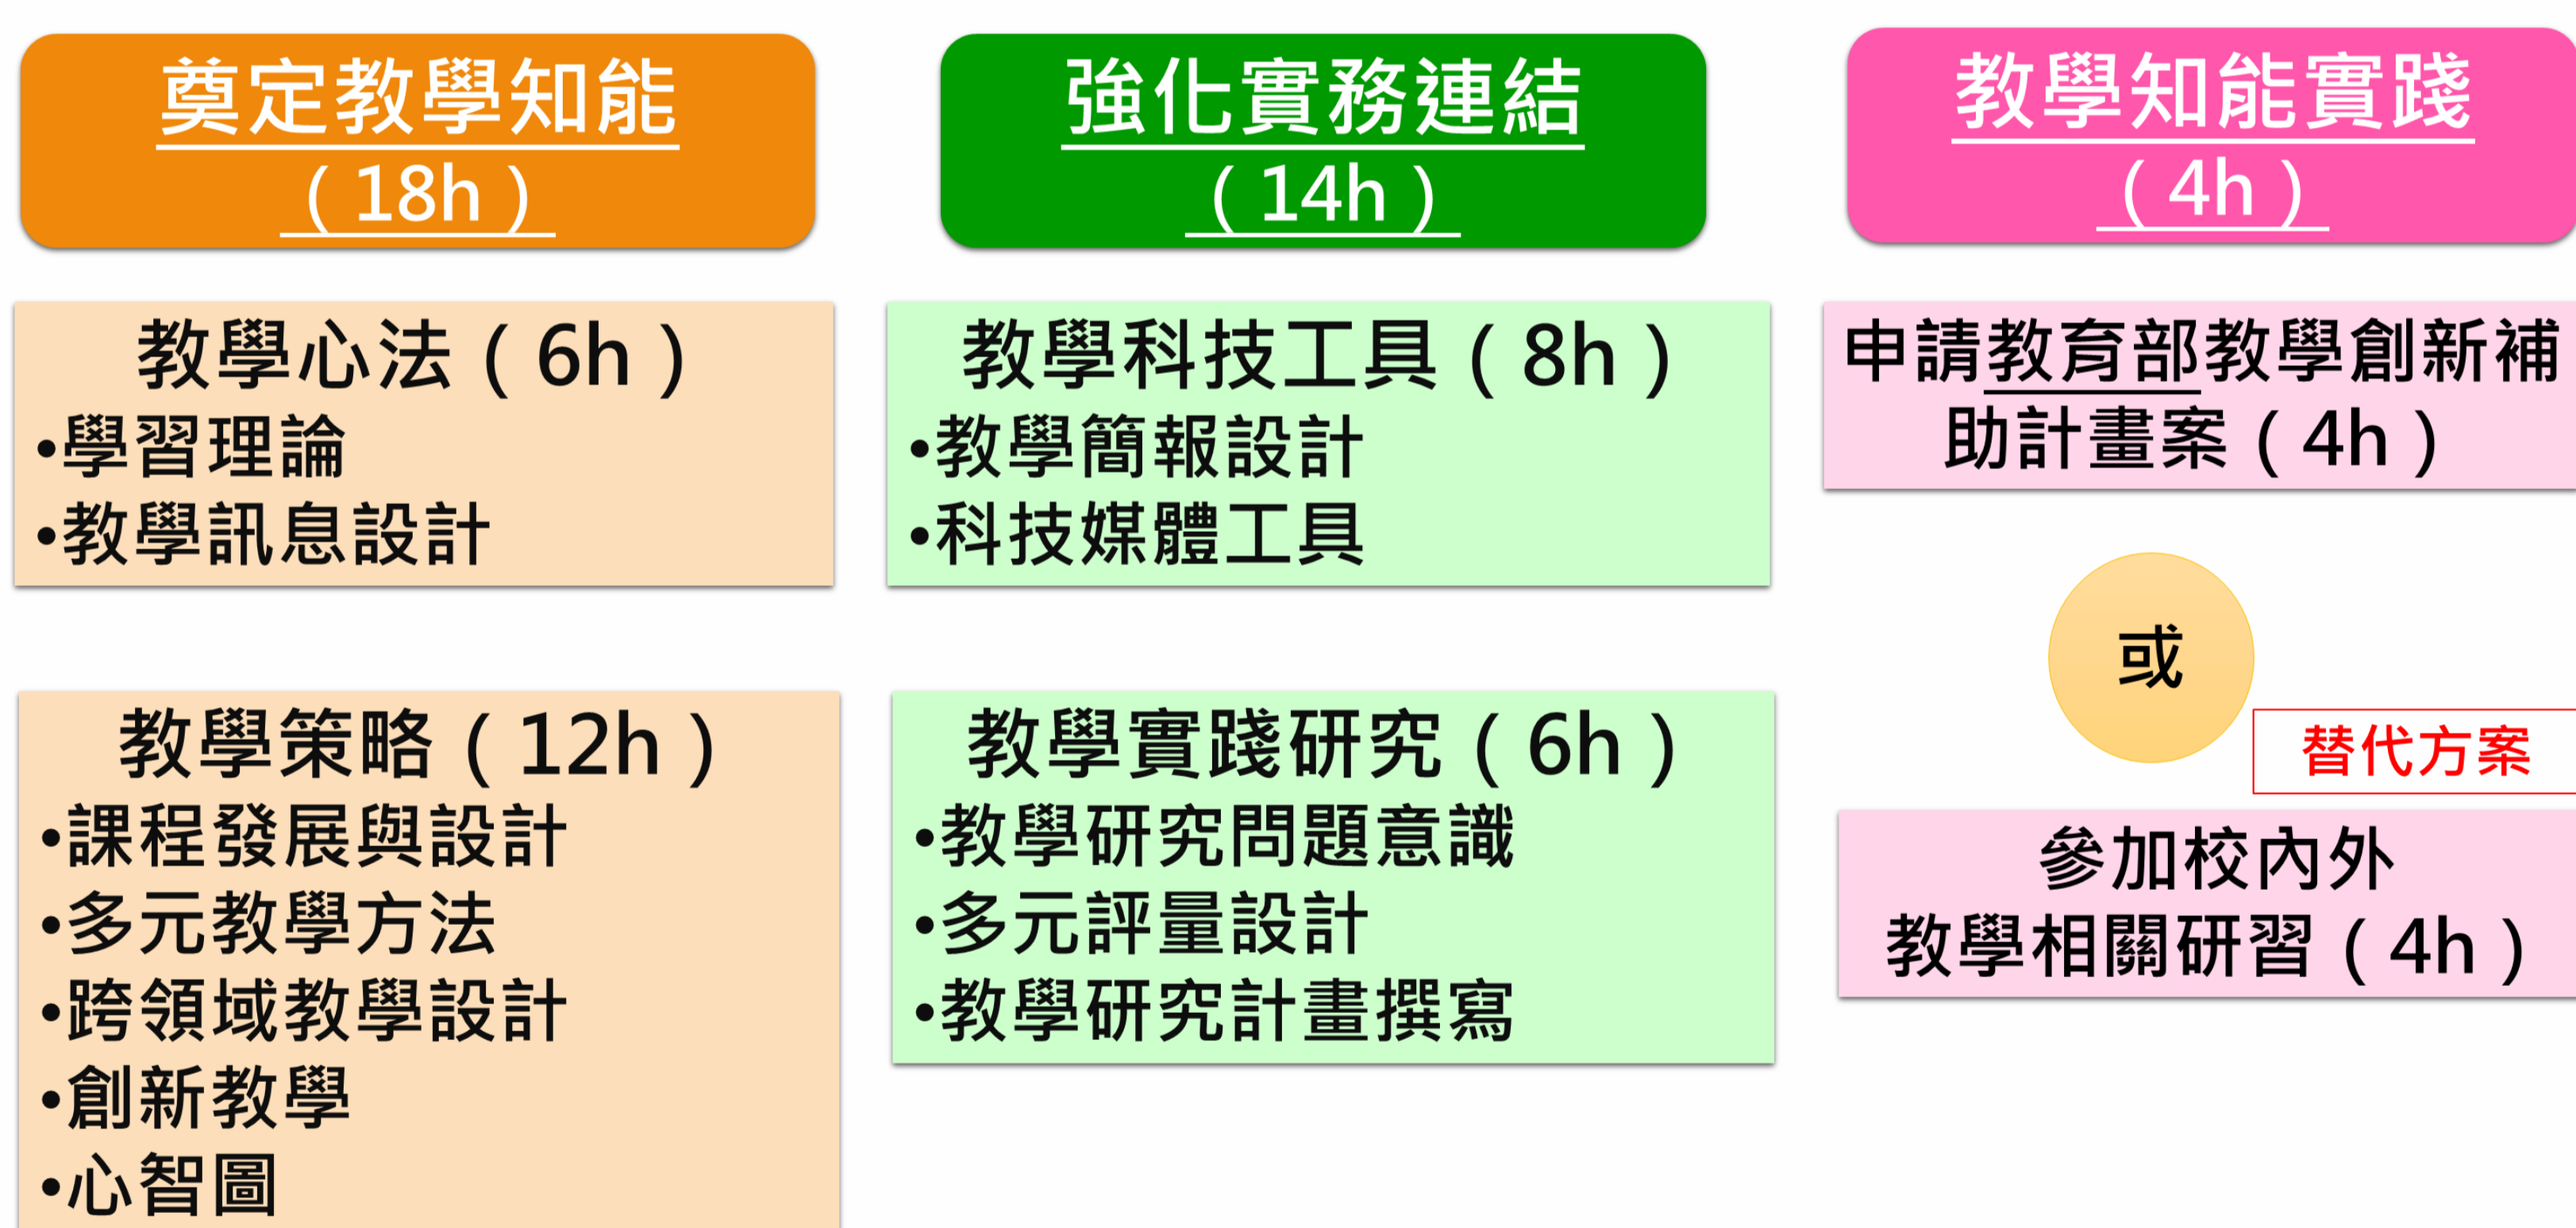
奠定教學知能
（18h）

強化實務連結
（14h）

教學知能實踐
（4h）

教學心法（6h）
•學習理論
•教學訊息設計

教學科技工具（8h）
•教學簡報設計
•科技媒體工具

申請教育部教學創新補助計畫案（4h）

或

替代方案

教學策略（12h）
•課程發展與設計
•多元教學方法
•跨領域教學設計
•創新教學
•心智圖

教學實踐研究（6h）
•教學研究問題意識
•多元評量設計
•教學研究計畫撰寫

參加校內外教學相關研習（4h）